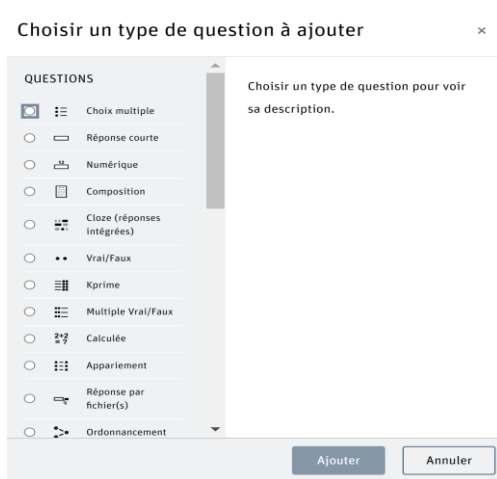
Choisir un type de question à ajouter ×

QUESTIONS

Choix multiple

Réponse courte

Numérique

Composition

Cloze (réponses intégrées)

Vrai/Faux

Kprime

Multiple Vrai/Faux

Calculée

Appariement

Réponse par fichier(s)

Ordonnancement

Choisir un type de question pour voir sa description.

Ajouter

Annuler